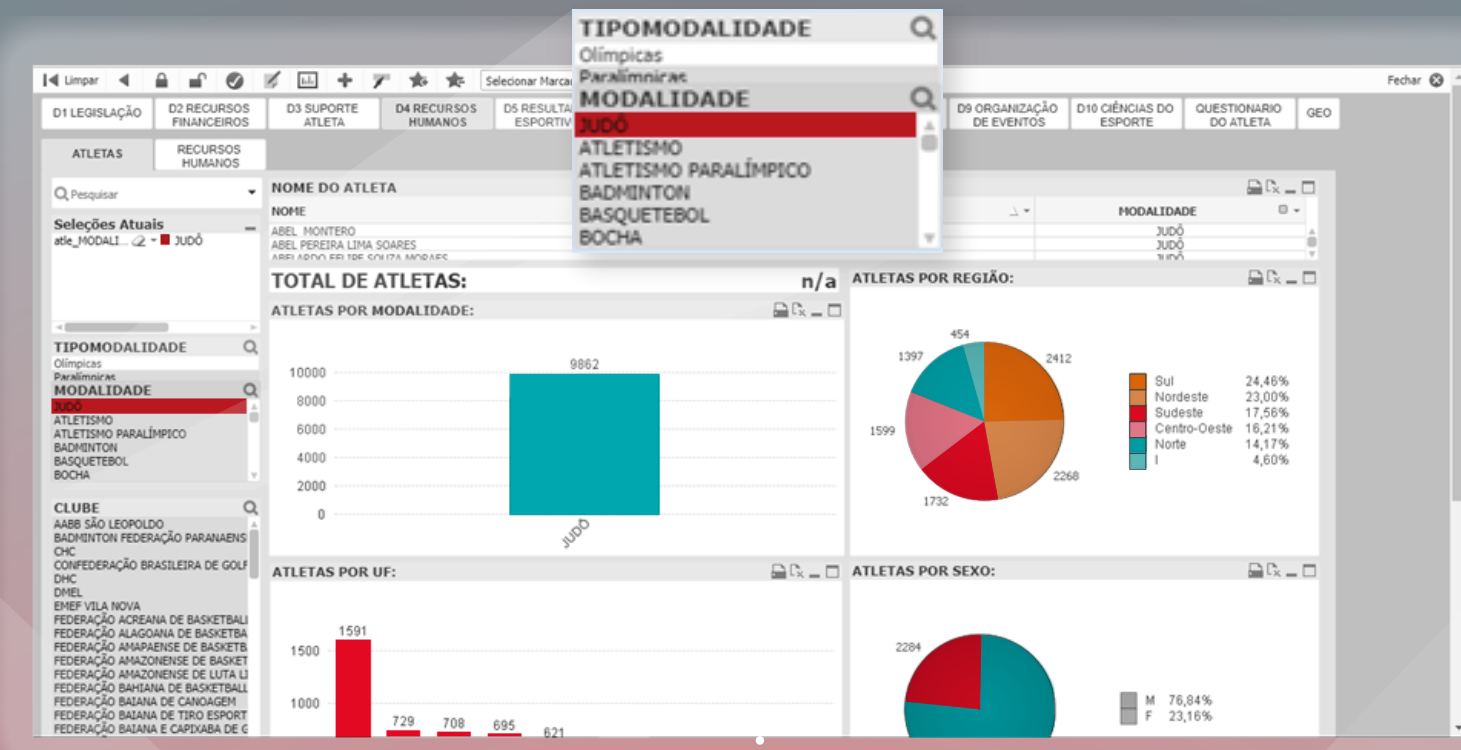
Limpar

Selecionar Marca

Fechar

D1 LEGISLAÇÃO
D2 RECURSOS FINANCEIROS
D3 SUPORTE ATLETA
D4 RECURSOS HUMANOS
D5 RESULTA ESPORTIV
D9 ORGANIZAÇÃO DE EVENTOS
D10 CIÊNCIAS DO ESPORTE
QUESTIONARIO DO ATLETA
GEO

ATLETAS
RECURSOS HUMANOS

TIPOMODALIDADE
Olímpicas
Paralímpicas
MODALIDADE
JUDÔ
ATLETISMO
ATLETISMO PARALÍMPICO
BADMINTON
BASQUETEBOL
BOCHA

Pesquisar

Seleções Atuais
atle_MODALI... JUDÔ

TIPOMODALIDADE
Olímpicas
Paralímpicas
MODALIDADE
JUDÔ
ATLETISMO
ATLETISMO PARALÍMPICO
BADMINTON
BASQUETEBOL
BOCHA

CLUBE
AABB SÃO LEOPOLDO
BADMINTON FEDERAÇÃO PARANAENS
CHC
CONFEDERAÇÃO BRASILEIRA DE GOLF
DHC
DMEL
EMEF VILA NOVA
FEDERAÇÃO ACREANA DE BASKETBALL
FEDERAÇÃO ALAGOANA DE BASKETBA
FEDERAÇÃO AMAPAENSE DE BASKETB
FEDERAÇÃO AMAZONENSE DE BASKET
FEDERAÇÃO AMAZONENSE DE LUTA LI
FEDERAÇÃO BAHIANA DE BASKETBALL
FEDERAÇÃO BAIANA DE CANOAGEM
FEDERAÇÃO BAIANA DE TIRO ESPORT
FEDERAÇÃO BAIANA E CAPIXABA DE G

NOME DO ATLETA
| NOME | MODALIDADE |
|---|---|
| ABEL MONTERO | JUDÔ |
| ABEL PEREIRA LIMA SOARES | JUDÔ |
| ABELARDO FELIPE SOUZA MORAES | JUDÔ |

TOTAL DE ATLETAS: n/a

ATLETAS POR MODALIDADE:
10000
8000
6000
4000
2000
0
9862
JUDÔ

ATLETAS POR REGIÃO:
454
1397
2412
1599
2268
1732
Sul 24,46%
Nordeste 23,00%
Sudeste 17,56%
Centro-Oeste 16,21%
Norte 14,17%
I 4,60%

ATLETAS POR UF:
1500
1000
1591
729
708
695
621

ATLETAS POR SEXO:
2284
M 76,84%
F 23,16%